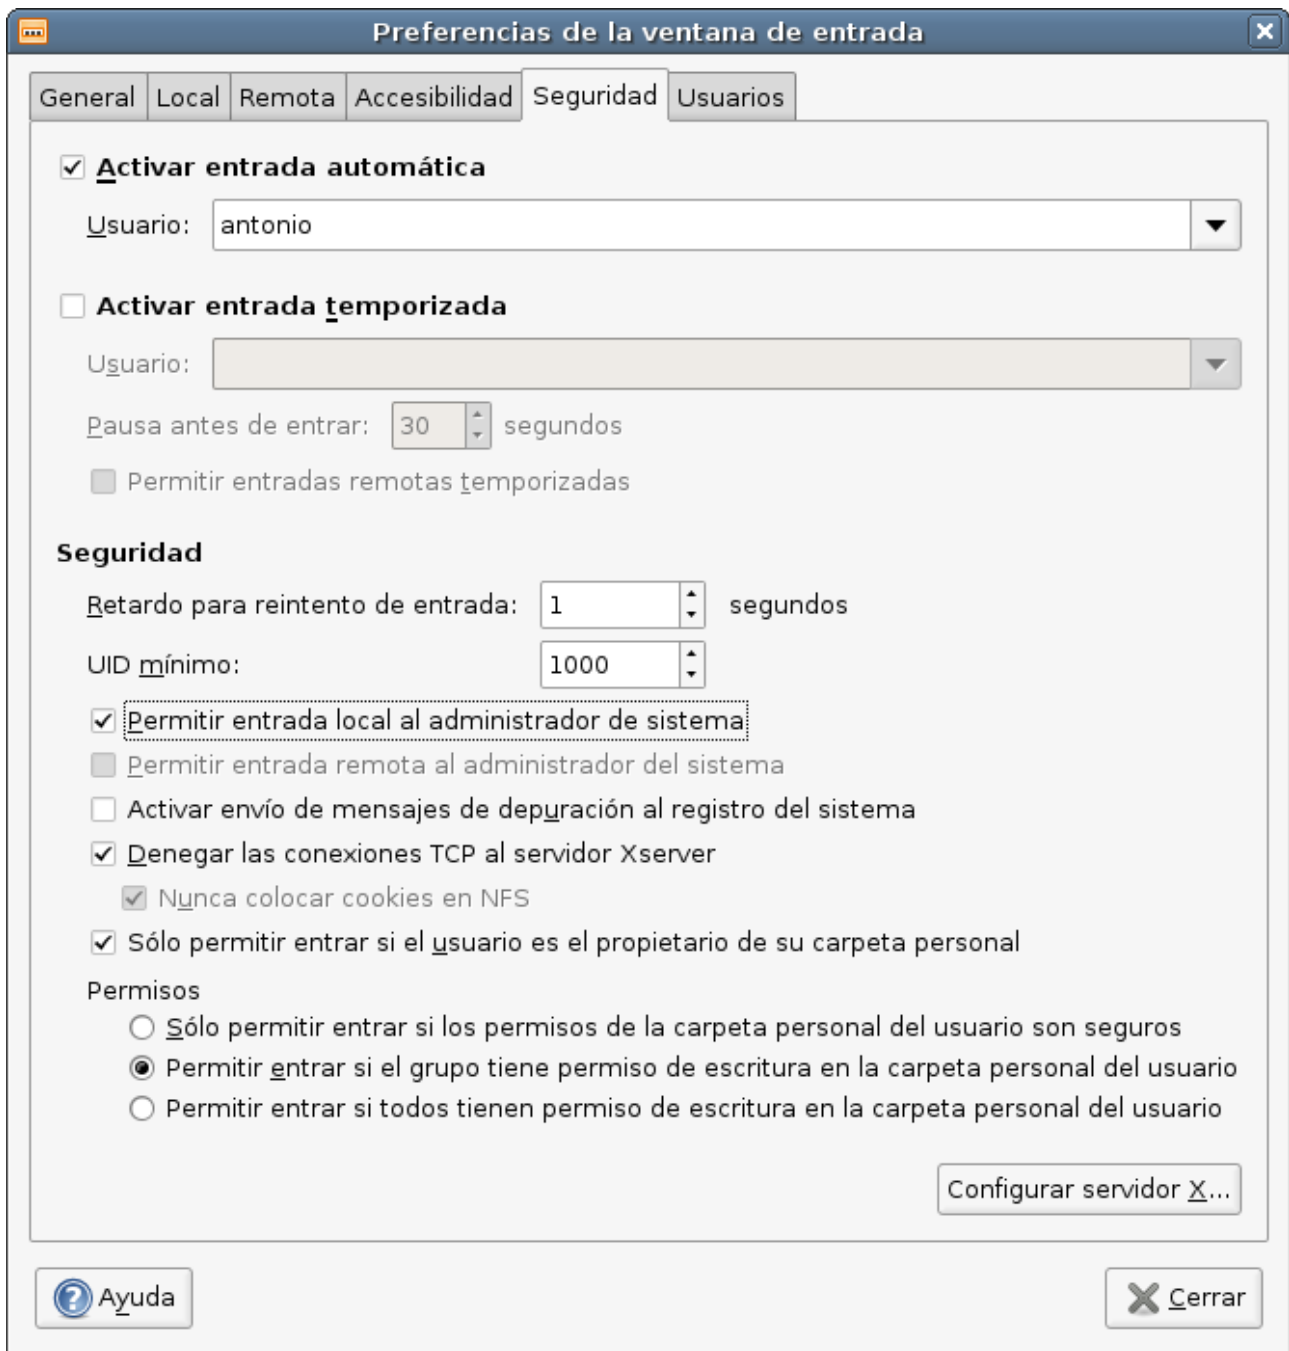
Preferencias de la ventana de entrada

General | Local | Remota | Accesibilidad | Seguridad | Usuarios

Activar entrada automática

Usuario: antonio

Activar entrada temporizada

Usuario:

Pausa antes de entrar: 30 segundos

Permitir entradas remotas temporizadas

Seguridad

Retardo para reintento de entrada: 1 segundos

UID mínimo: 1000

Permitir entrada local al administrador de sistema

Permitir entrada remota al administrador del sistema

Activar envío de mensajes de depuración al registro del sistema

Denegar las conexiones TCP al servidor Xserver

Nunca colocar cookies en NFS

Sólo permitir entrar si el usuario es el propietario de su carpeta personal

Permisos

Sólo permitir entrar si los permisos de la carpeta personal del usuario son seguros

Permitir entrar si el grupo tiene permiso de escritura en la carpeta personal del usuario

Permitir entrar si todos tienen permiso de escritura en la carpeta personal del usuario

Configurar servidor X...

Ayuda

Cerrar